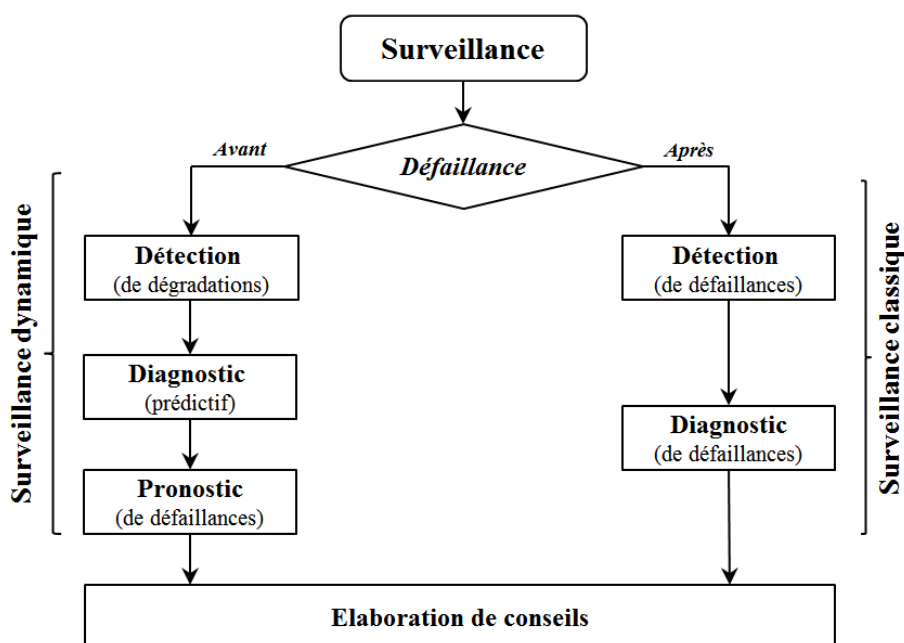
Surveillance

Avant

Défaillance

Après

Surveillance dynamique

Détection
(de dégradations)

Diagnostic
(prédictif)

Pronostic
(de défaillances)

Détection
(de défaillances)

Diagnostic
(de défaillances)

Surveillance classique

Elaboration de conseils